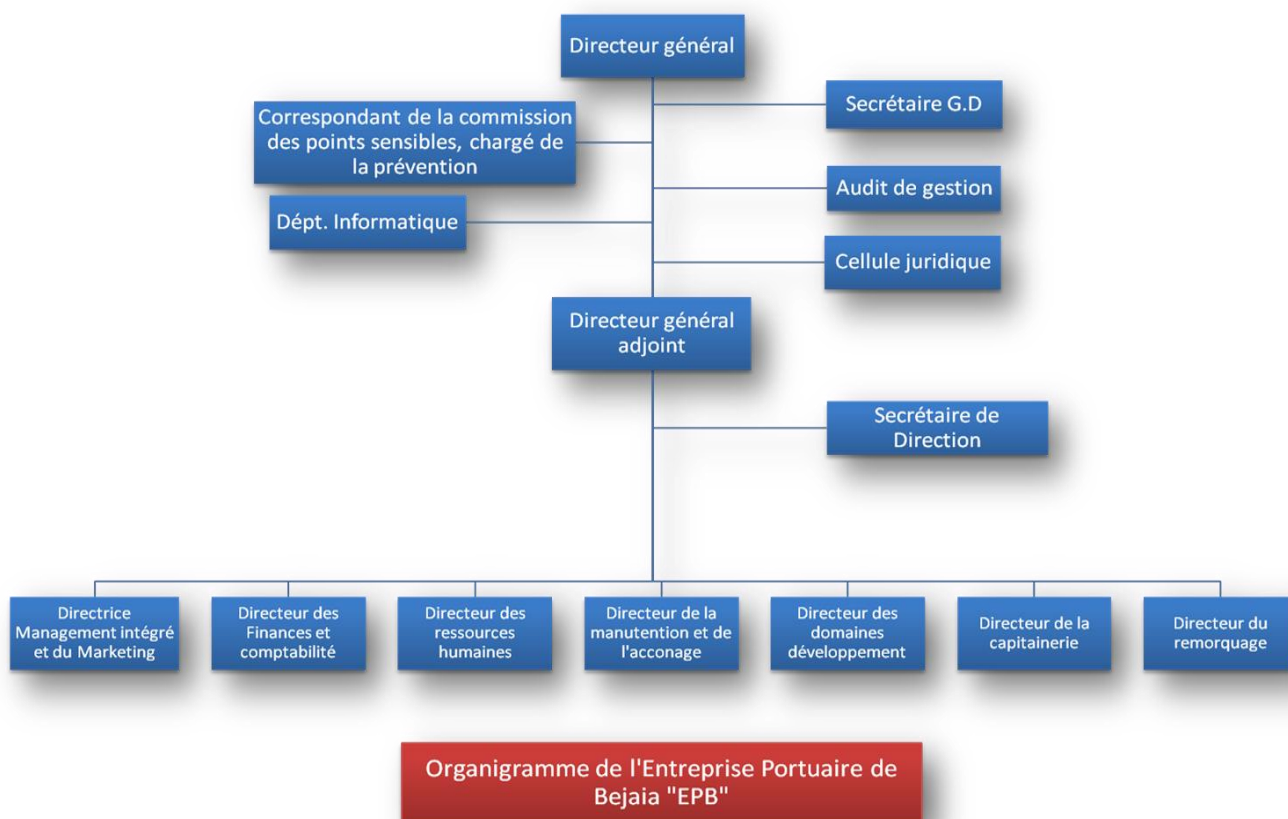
Directeur général

Secrétaire G.D

Correspondant de la commission des points sensibles, chargé de la prévention

Audit de gestion

Dépt. Informatique

Cellule juridique

Directeur général adjoint

Secrétaire de Direction

Directrice Management intégré et du Marketing

Directeur des Finances et comptabilité

Directeur des ressources humaines

Directeur de la manutention et de l'acconage

Directeur des domaines développement

Directeur de la capitainerie

Directeur du remorquage

Organigramme de l'Entreprise Portuaire de Bejaia "EPB"